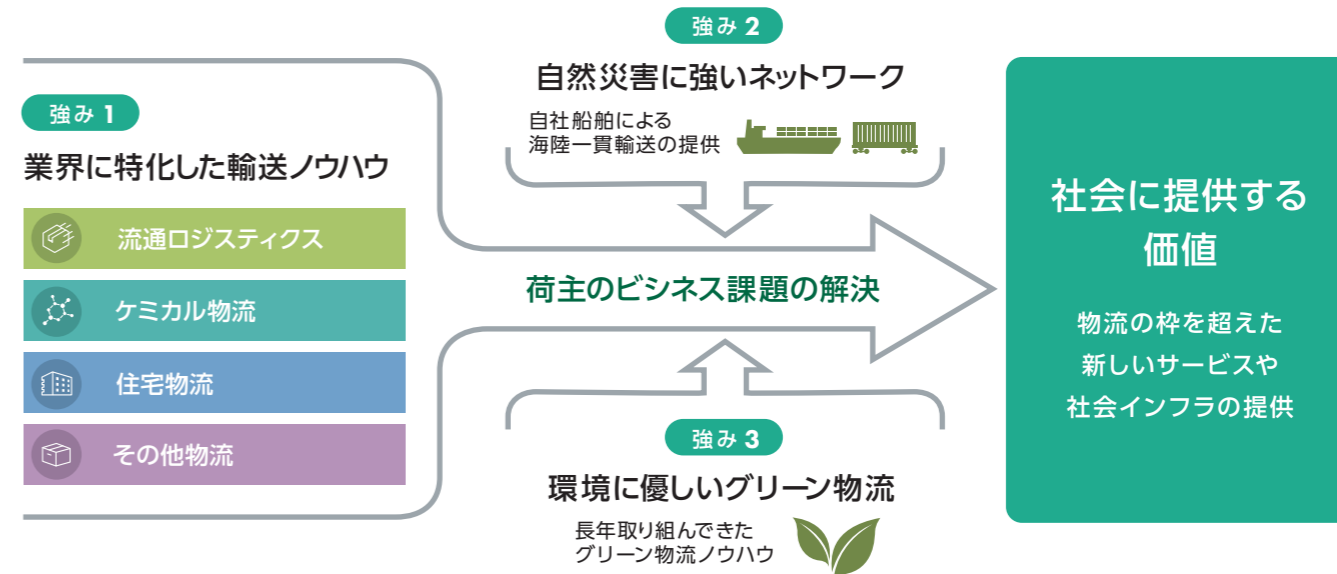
強み 2

自然災害に強いネットワーク

自社船舶による
海陸一貫輸送の提供

強み 1

業界に特化した輸送ノウハウ

流通ロジスティクス

ケミカル物流

住宅物流

その他物流

荷主のビジネス課題の解決

強み 3

環境に優しいグリーン物流

長年取り組んできた
グリーン物流ノウハウ

社会に提供する
価値

物流の枠を超えた
新しいサービスや
社会インフラの提供